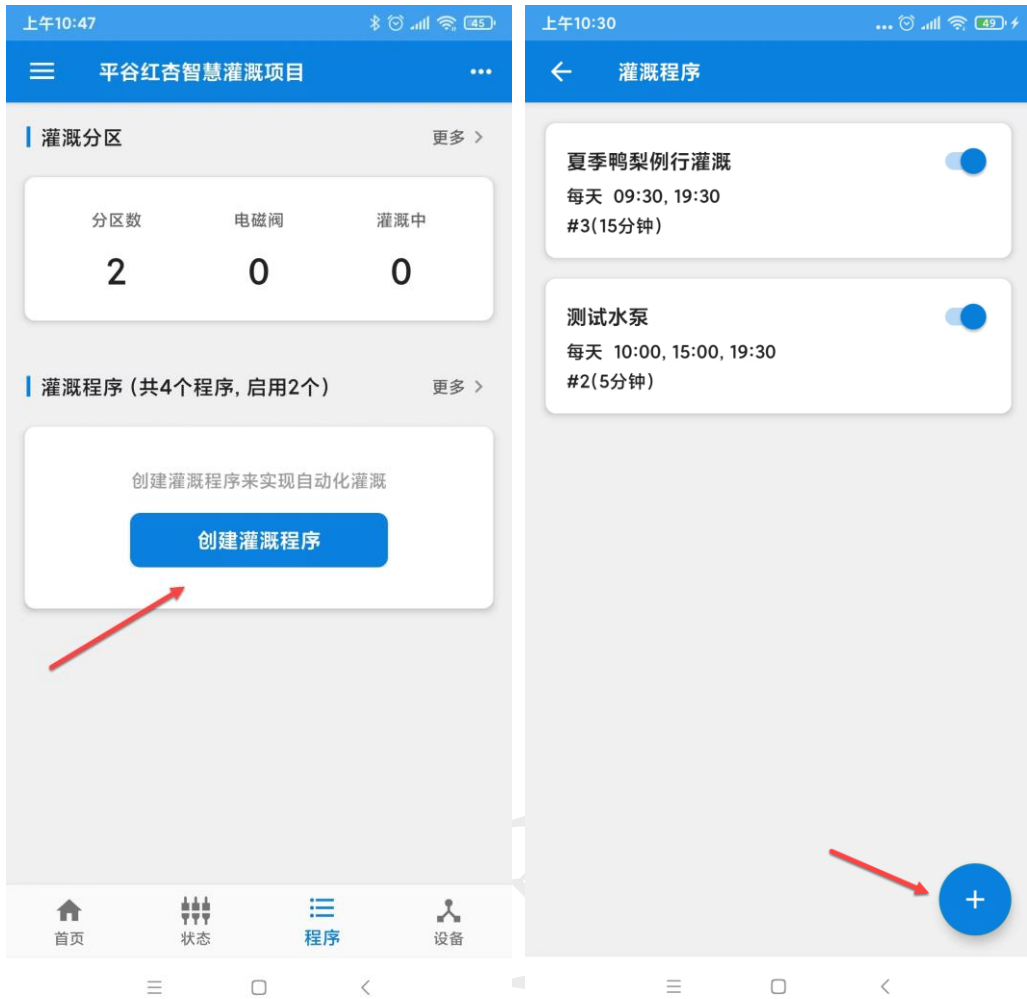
上午10:47

45

平谷红杏智慧灌溉项目

灌溉分区

更多 >

分区数 2

电磁阀 0

灌溉中 0

灌溉程序 (共4个程序, 启用2个)

更多 >

创建灌溉程序来实现自动化灌溉

创建灌溉程序

首页

状态

程序

设备

上午10:30

49

灌溉程序

夏季鸭梨例行灌溉

每天 09:30, 19:30

#3(15分钟)

测试水泵

每天 10:00, 15:00, 19:30

#2(5分钟)

+